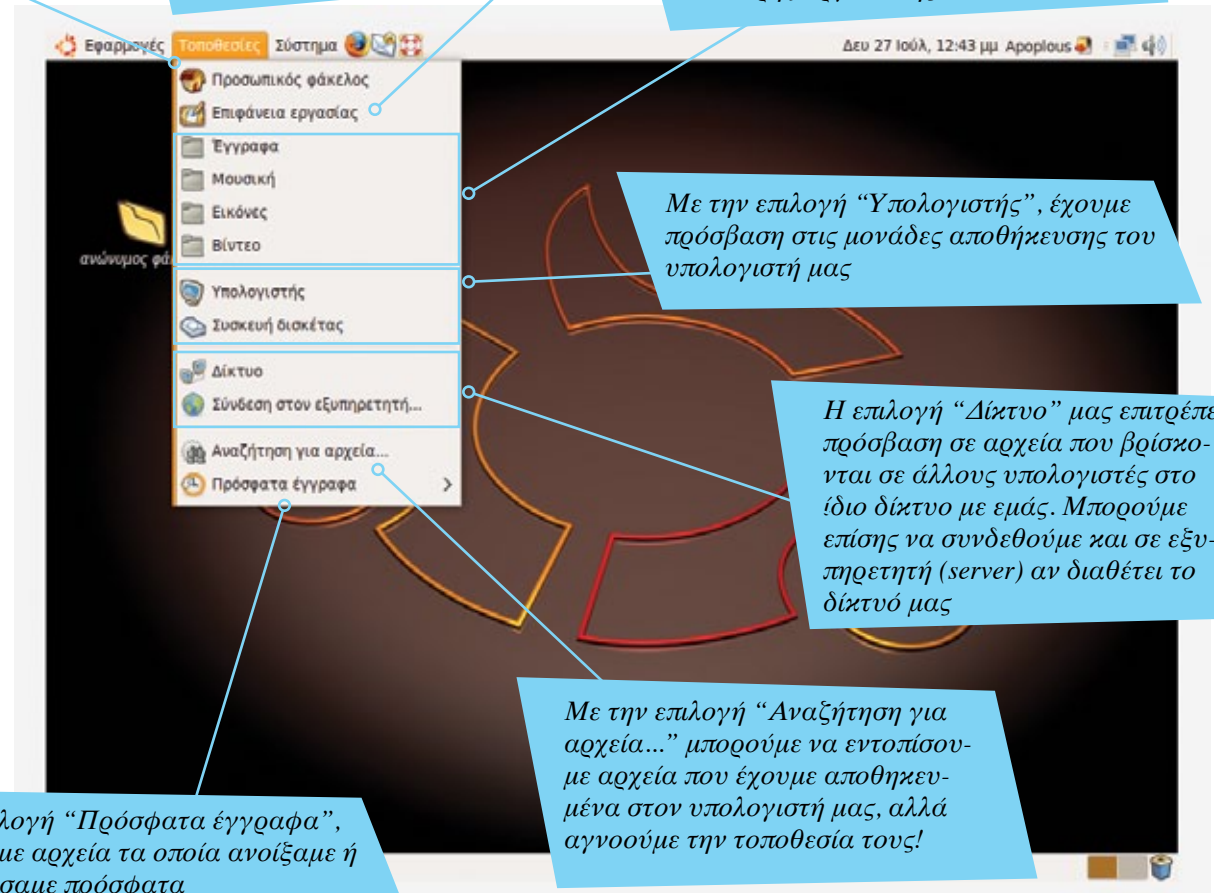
Εφαρμογές Τοποθεσίες Σύστημα

Δευ 27 Ιούλ, 12:43 μμ Apoplous

Προσωπικός φάκελος
Επιφάνεια εργασίας
Έγγραφα
Μουσική
Εικόνες
Βίντεο
Υπολογιστής
Συσκευή δισκέτας
Δίκτυο
Σύνδεση στον εξυπηρετητή...
Αναζήτηση για αρχεία...
Πρόσφατα έγγραφα

ανώνυμος φά

Με την επιλογή "Υπολογιστής", έχουμε πρόσβαση στις μονάδες αποθήκευσης του υπολογιστή μας

Η επιλογή "Δίκτυο" μας επιτρέπε πρόσβαση σε αρχεία που βρίσκονται σε άλλους υπολογιστές στο ίδιο δίκτυο με εμάς. Μπορούμε επίσης να συνδεθούμε και σε εξυπηρετητή (server) αν διαθέτει το δίκτυό μας

Με την επιλογή "Αναζήτηση για αρχεία..." μπορούμε να εντοπίσουμε αρχεία που έχουμε αποθηκευμένα στον υπολογιστή μας, αλλά αγνοούμε την τοποθεσία τους!

λογή "Πρόσφατα έγγραφα", με αρχεία τα οποία ανοίξαμε ή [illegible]σαμε πρόσφατα